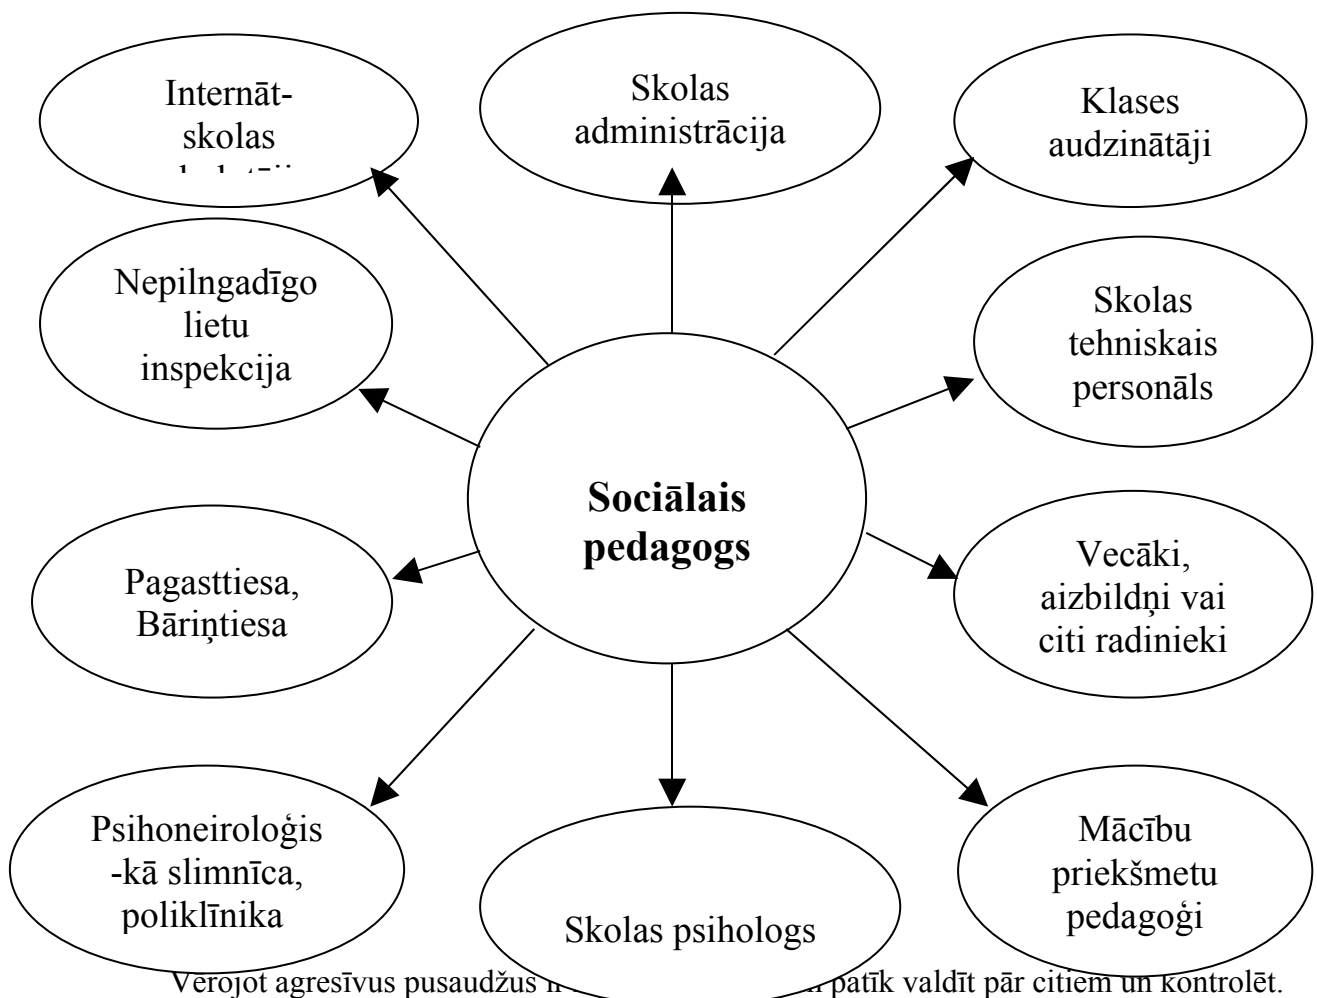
Internāt-skolas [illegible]

Skolas administrācija

Klases audzinātāji

Nepilngadīgo lietu inspekcija

Skolas tehniskais personāls

Sociālais pedagogs

Pagasttiesa, Bāriņtiesa

Vecāki, aizbildņi vai citi radinieki

Psihoneiroloģis-kā slimnīca, poliklīnika

Skolas psihologs

Mācību priekšmetu pedagoģi

Vērojot agresīvus pusaudžus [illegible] patīk valdīt pār citiem un kontrolēt.